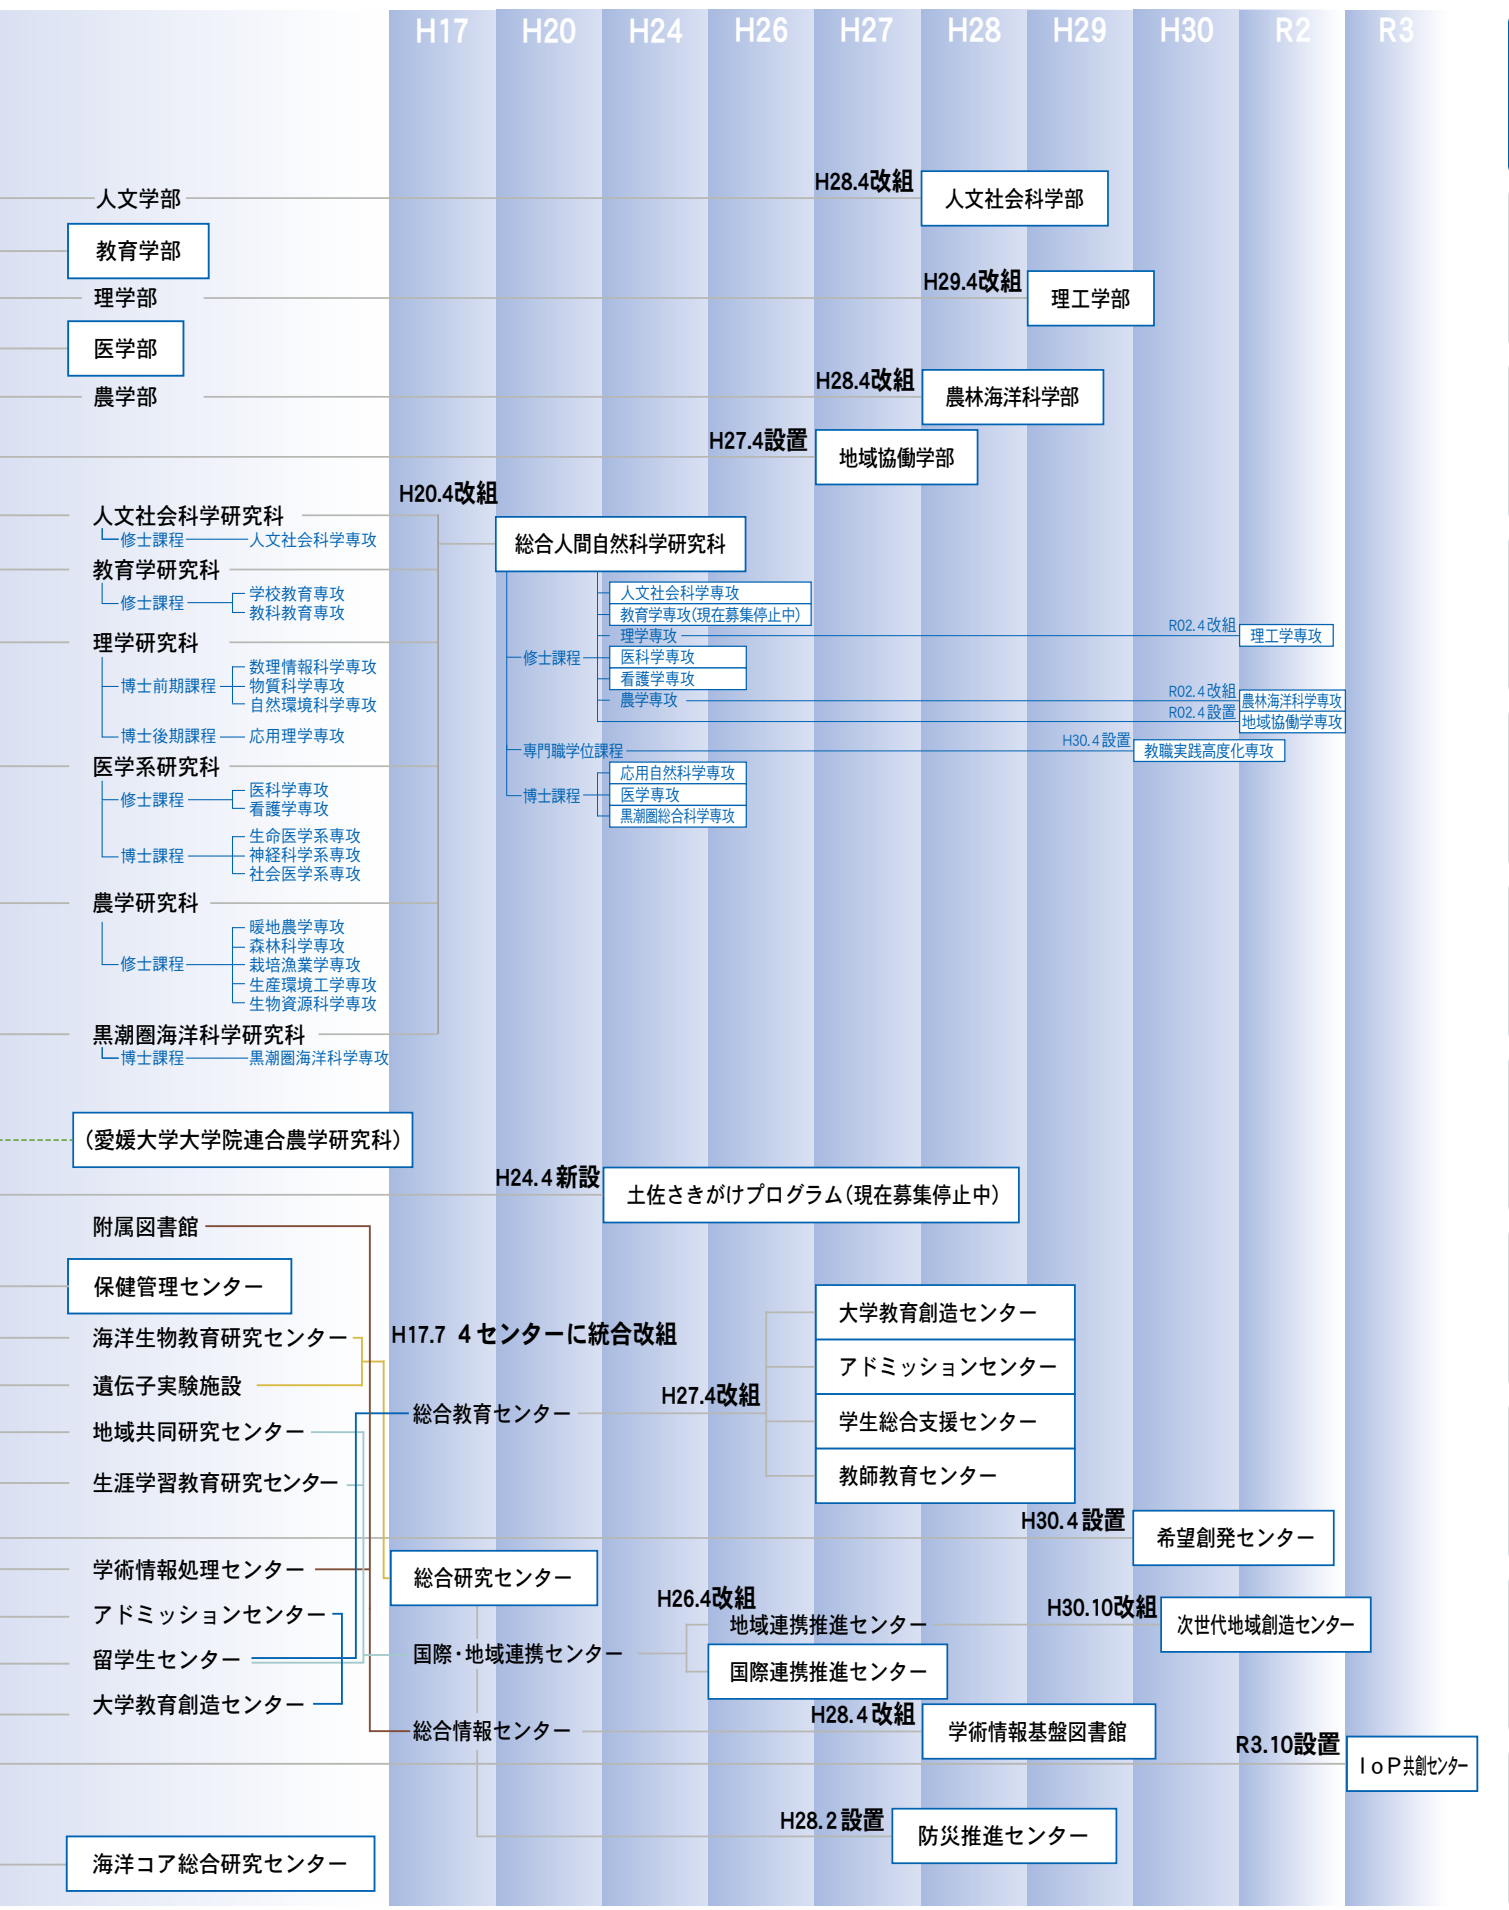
H17 H20 H24 H26 H27 H28 H29 H30 R2 R3

人文学部
H28.4改組 人文社会科学部
教育学部
理学部
H29.4改組 理工学部
医学部
農学部
H28.4改組 農林海洋科学部
H27.4設置 地域協働学部

人文社会科学研究科
修士課程 人文社会科学専攻
教育学研究科
修士課程 学校教育専攻 教科教育専攻
理学研究科
博士前期課程 数理情報科学専攻 物質科学専攻 自然環境科学専攻
博士後期課程 応用理学専攻
医学系研究科
修士課程 医科学専攻 看護学専攻
博士課程 生命医学系専攻 神経科学系専攻 社会医学系専攻
農学研究科
修士課程 暖地農学専攻 森林科学専攻 栽培漁業学専攻 生産環境工学専攻 生物資源科学専攻
黒潮圏海洋科学研究科
博士課程 黒潮圏海洋科学専攻

H20.4改組
総合人間自然科学研究科
修士課程
人文社会科学専攻
教育学専攻(現在募集停止中)
理学専攻
R02.4改組 理工学専攻
医科学専攻
看護学専攻
農学専攻
R02.4改組 農林海洋科学専攻
R02.4設置 地域協働学専攻
専門職学位課程
H30.4設置 教職実践高度化専攻
博士課程
応用自然科学専攻
医学専攻
黒潮圏総合科学専攻

(愛媛大学大学院連合農学研究科)

H24.4新設 土佐さきがけプログラム(現在募集停止中)

附属図書館
保健管理センター
海洋生物教育研究センター
遺伝子実験施設
地域共同研究センター
生涯学習教育研究センター
学術情報処理センター
アドミッションセンター
留学生センター
大学教育創造センター

H17.7 4センターに統合改組
総合教育センター
H27.4改組
大学教育創造センター
アドミッションセンター
学生総合支援センター
教師教育センター
H30.4設置 希望創発センター
総合研究センター
H26.4改組
地域連携推進センター
国際・地域連携センター
国際連携推進センター
H30.10改組 次世代地域創造センター
総合情報センター
H28.4改組 学術情報基盤図書館
R3.10設置 IoP共創センター
H28.2設置 防災推進センター
海洋コア総合研究センター